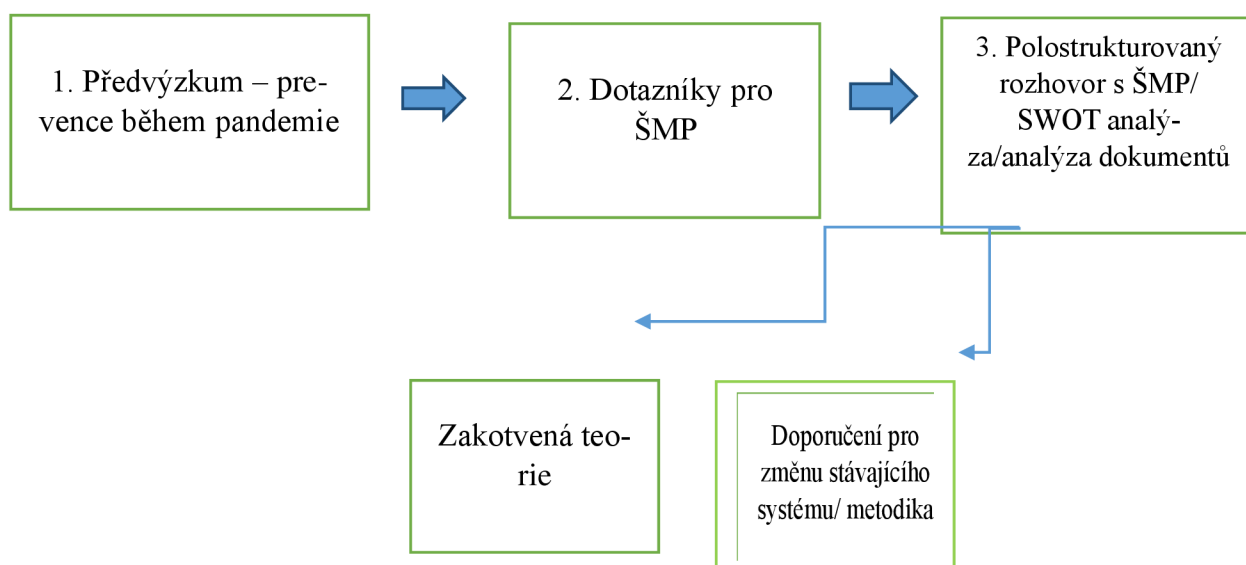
1. Předvýzkum – prevence během pandemie

2. Dotazníky pro ŠMP

3. Polostrukturovaný rozhovor s ŠMP/ SWOT analýza/analýza dokumentů

Zakotvená teorie

Doporučení pro změnu stávajícího systému/ metodika